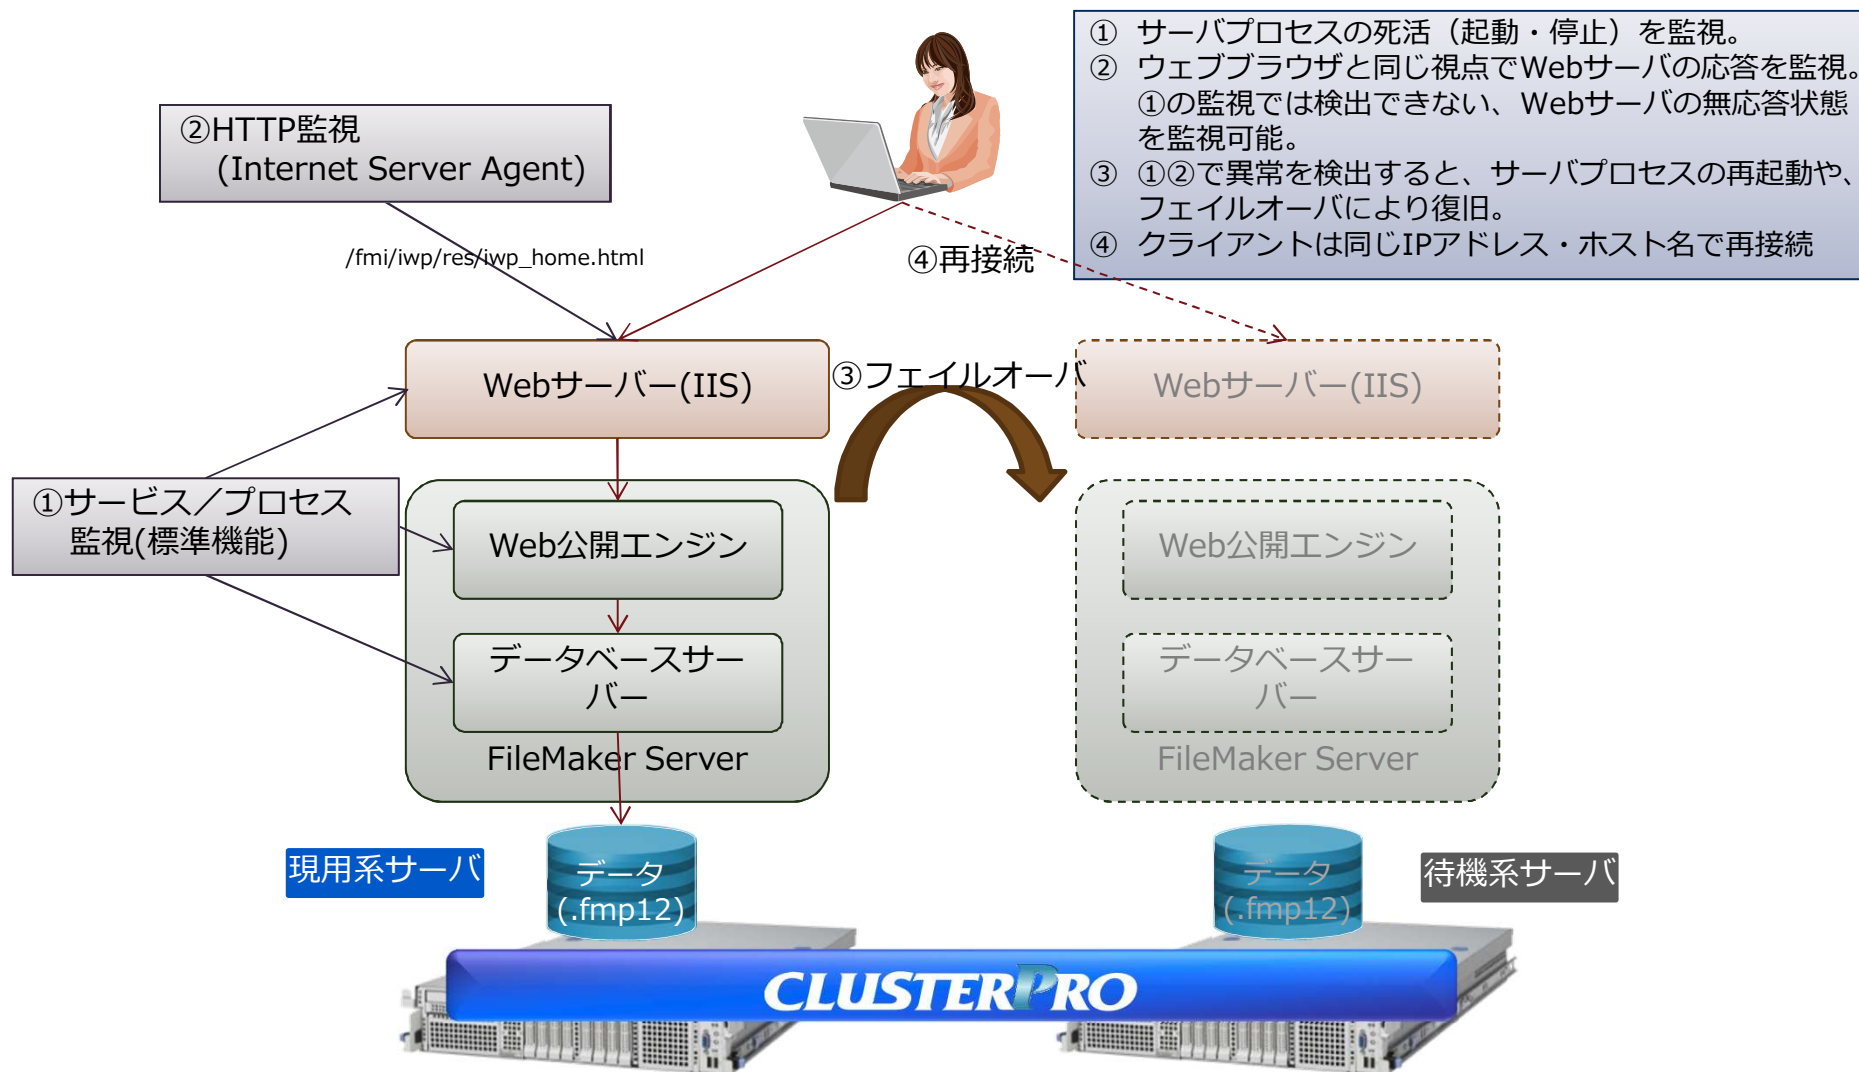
① サーバプロセスの死活（起動・停止）を監視。
② ウェブブラウザと同じ視点でWebサーバの応答を監視。①の監視では検出できない、Webサーバの無応答状態を監視可能。
③ ①②で異常を検出すると、サーバプロセスの再起動や、フェイルオーバにより復旧。
④ クライアントは同じIPアドレス・ホスト名で再接続

②HTTP監視
(Internet Server Agent)

/fmi/iwp/res/iwp_home.html

④再接続

Webサーバー(IIS)

③フェイルオーバ

Webサーバー(IIS)

①サービス／プロセス監視(標準機能)

Web公開エンジン

データベースサーバー

FileMaker Server

Web公開エンジン

データベースサーバー

FileMaker Server

現用系サーバ

データ
(.fmp12)

データ
(.fmp12)

待機系サーバ

CLUSTERPRO